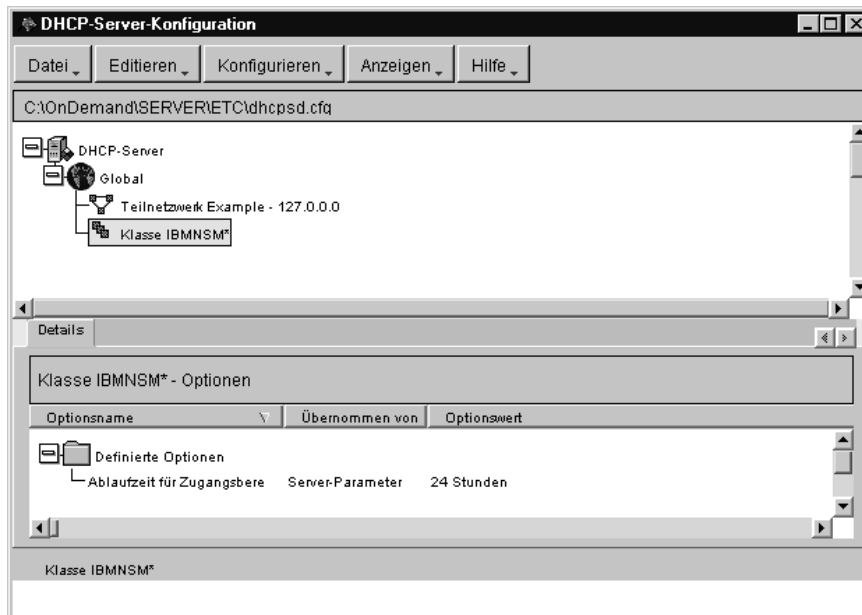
DHCP-Server-Konfiguration

Datei Editieren Konfigurieren Anzeigen Hilfe

C:\OnDemand\SERVER\ETC\dhcpsd.cfg

DHCP-Server
Global
Teilnetzwerk Example - 127.0.0.0
Klasse IBMNSM*

Details

Klasse IBMNSM* - Optionen

| Optionsname | Übernommen von | Optionswert |
|---|---|---|
| Definierte Optionen | | |
| Ablaufzeit für Zugangsbere | Server-Parameter | 24 Stunden |

Klasse IBMNSM*